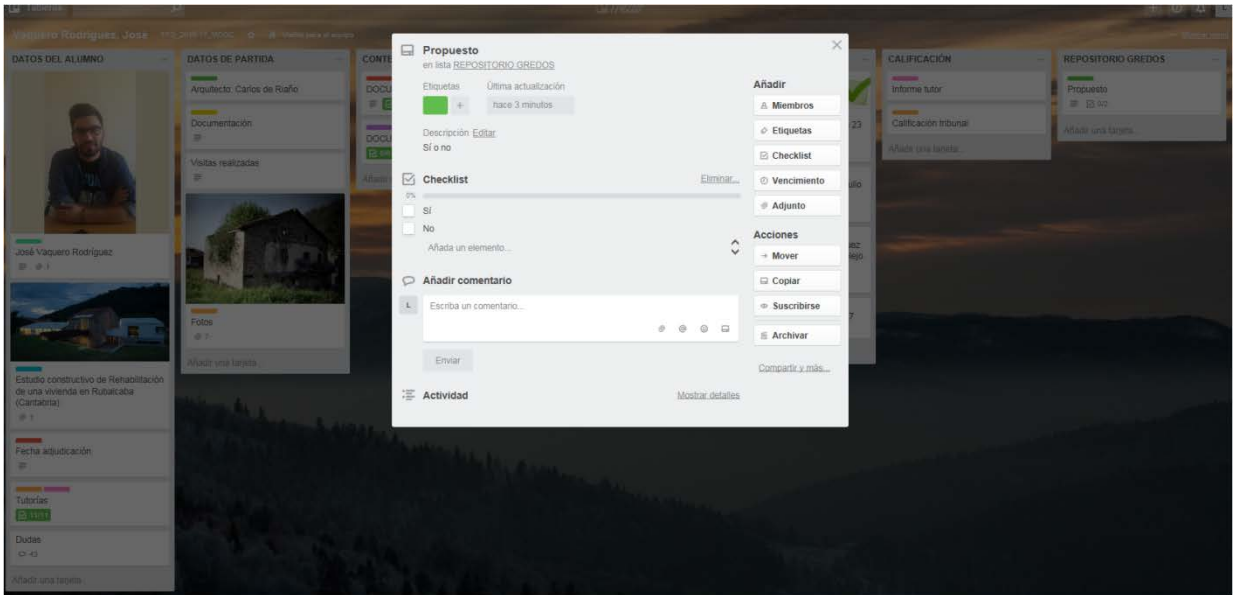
Tableros

Vaquero Rodríguez, José

DATOS DEL ALUMNO

José Vaquero Rodríguez

Estudio constructivo de Rehabilitación de una vivienda en Rubalcaba (Cantabria)

Fecha adjudicación

Tutorías

Dudas

Añadir una tarjeta...

DATOS DE PARTIDA

Arquitecto: Carlos de Riaño

Documentación

Visitas realizadas

Fotos

Añadir una tarjeta...

CONTE

DOCU

DOCU

Añadir

CALIFICACIÓN

Informe tutor

Calificación tribunal

Añadir una tarjeta...

REPOSITORIO GREDOS

Propuesto

Añadir una tarjeta...

Propuesto
en lista REPOSITORIO GREDOS

Etiquetas
Última actualización
hace 3 minutos

Descripción Editar
Sí o no

Checklist
Eliminar...
0%
Sí
No
Añada un elemento...

Añadir comentario
L
Escriba un comentario...
Enviar

Actividad
Mostrar detalles

Añadir
Miembros
Etiquetas
Checklist
Vencimiento
Adjunto

Acciones
Mover
Copiar
Suscribirse
Archivar

Compartir y más...